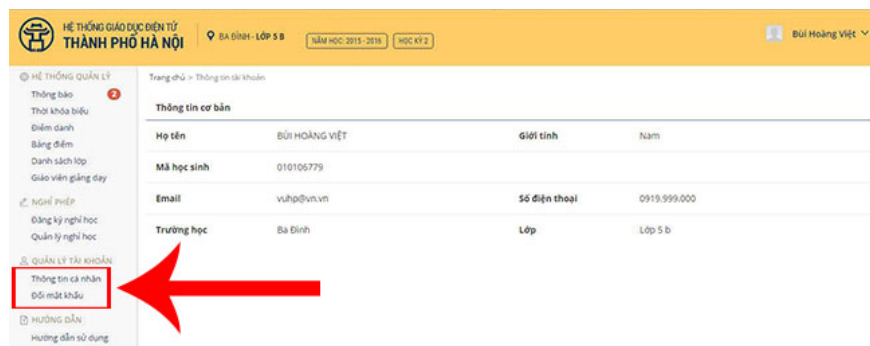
HỆ THỐNG GIÁO DỤC ĐIỆN TỬ
THÀNH PHỐ HÀ NỘI

BA ĐÌNH - LỚP 5 B

NĂM HỌC: 2015 - 2016

HỌC KỲ 2

Bùi Hoàng Việt

HỆ THỐNG QUẢN LÝ
Thông báo 2
Thời khóa biểu
Điểm danh
Bảng điểm
Danh sách lớp
Giáo viên giảng dạy

NGHỈ PHÉP
Đăng ký nghỉ học
Quản lý nghỉ học

QUẢN LÝ TÀI KHOẢN
Thông tin cá nhân
Đổi mật khẩu

HƯỚNG DẪN
Hướng dẫn sử dụng

Trang chủ > Thông tin tài khoản

Thông tin cơ bản

| Họ tên | BÙI HOÀNG VIỆT | Giới tính | Nam |
|---|---|---|---|
| Mã học sinh | 010106779 | | |
| Email | vuhp@vn.vn | Số điện thoại | 0919.999.000 |
| Trường học | Ba Đình | Lớp | Lớp 5 b |